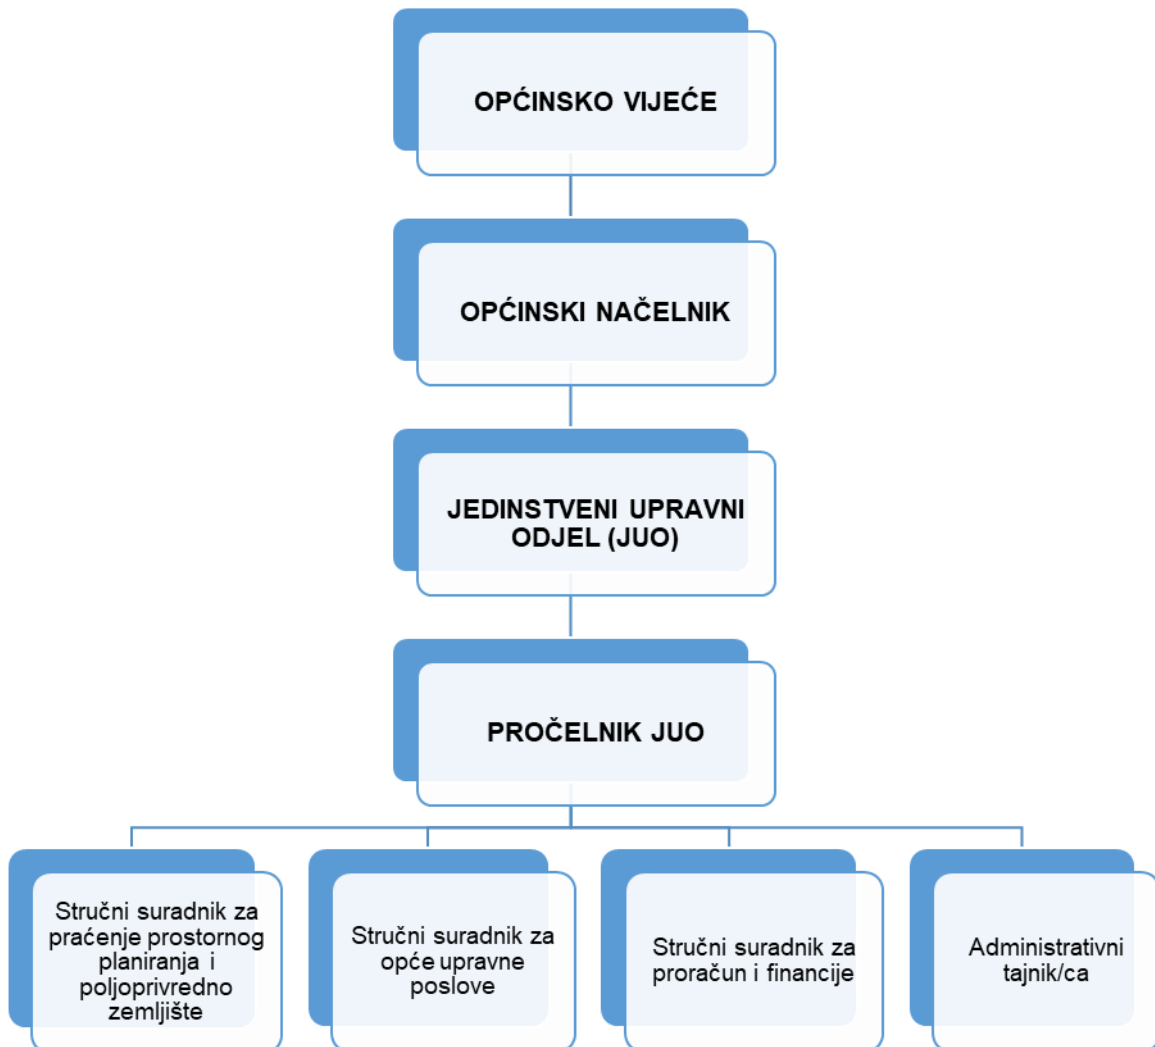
OPĆINSKO VIJEĆE

OPĆINSKI NAČELNIK

JEDINSTVENI UPRAVNI ODJEL (JUO)

PROČELNIK JUO

Stručni suradnik za praćenje prostornog planiranja i poljoprivredno zemljište

Stručni suradnik za opće upravne poslove

Stručni suradnik za proračun i financije

Administrativni tajnik/ca